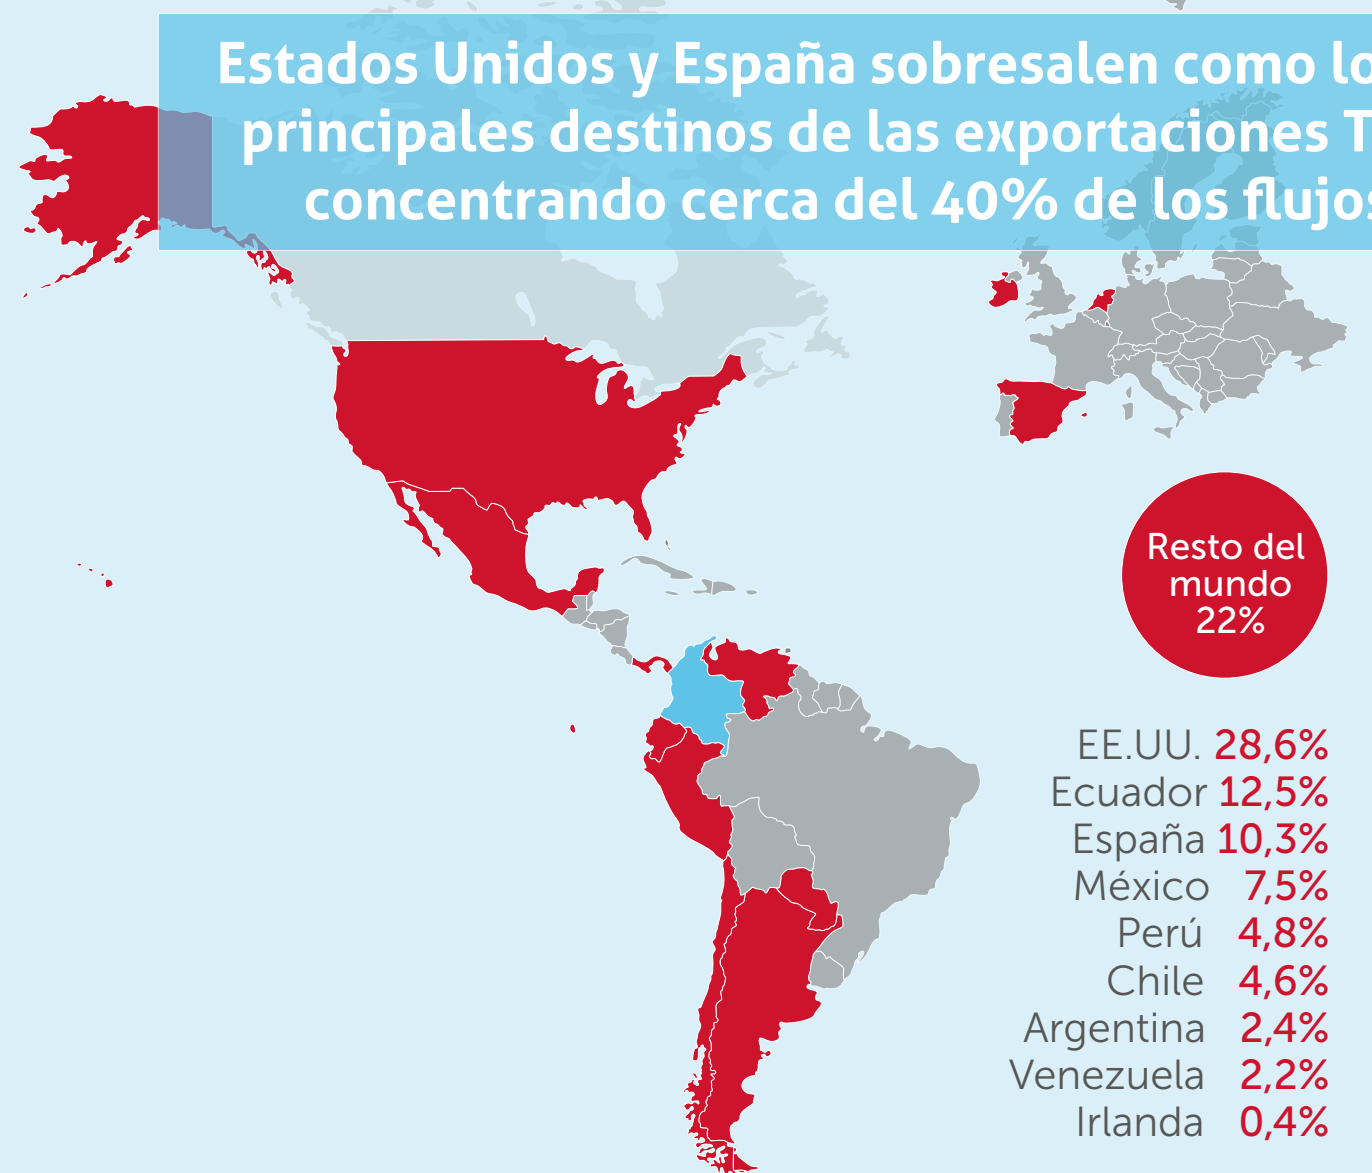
Estados Unidos y España sobresalen como lo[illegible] principales destinos de las exportaciones T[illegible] concentrando cerca del 40% de los flujo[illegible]

Resto del mundo 22%

EE.UU. 28,6%
Ecuador 12,5%
España 10,3%
México 7,5%
Perú 4,8%
Chile 4,6%
Argentina 2,4%
Venezuela 2,2%
Irlanda 0,4%